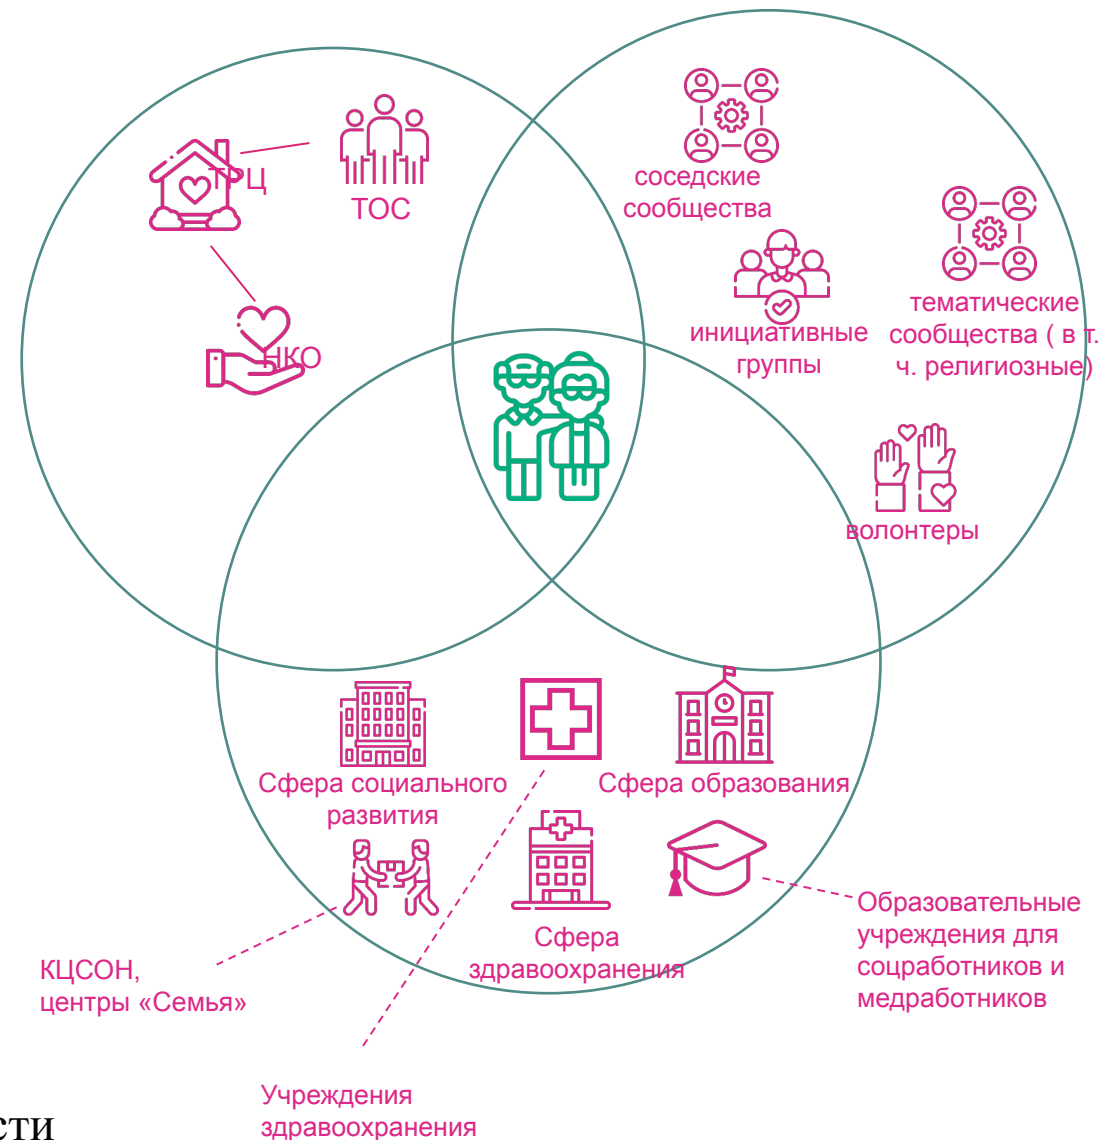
ТРЦ

ТОС

НКО

соседские сообщества

инициативные группы

тематические сообщества ( в т. ч. религиозные)

волонтеры

Сфера социального развития

Сфера образования

Сфера здравоохранения

КЦСОН, центры «Семья»

Образовательные учреждения для соцработников и медработников

Учреждения здравоохранения

сти